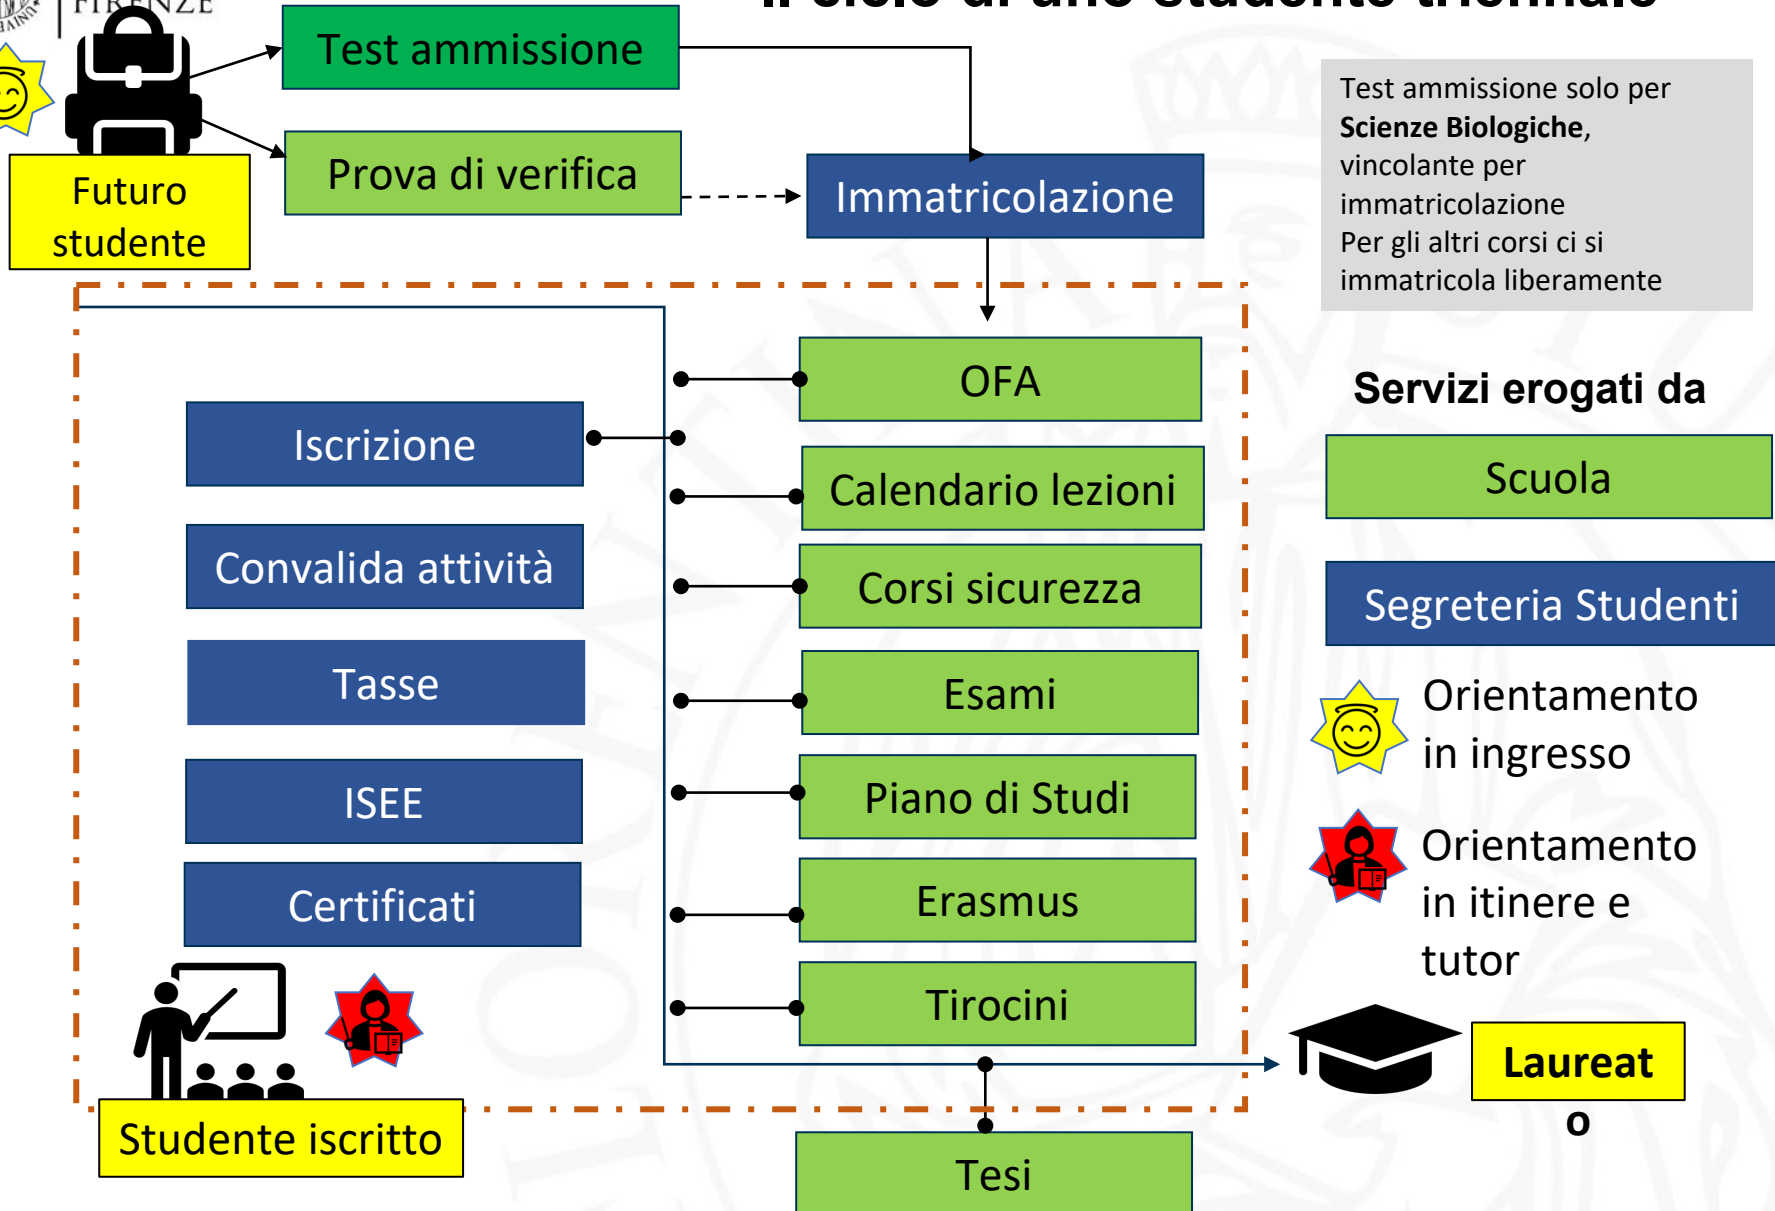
FIRENZE

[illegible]

Test ammissione

Prova di verifica

Futuro studente

Immatricolazione

Test ammissione solo per **Scienze Biologiche**, vincolante per immatricolazione
Per gli altri corsi ci si immatricola liberamente

OFA

Iscrizione

Calendario lezioni

Convalida attività

Corsi sicurezza

Tasse

Esami

ISEE

Piano di Studi

Certificati

Erasmus

Tirocini

Studente iscritto

Tesi

Servizi erogati da

Scuola

Segreteria Studenti

Orientamento in ingresso

Orientamento in itinere e tutor

Laureato